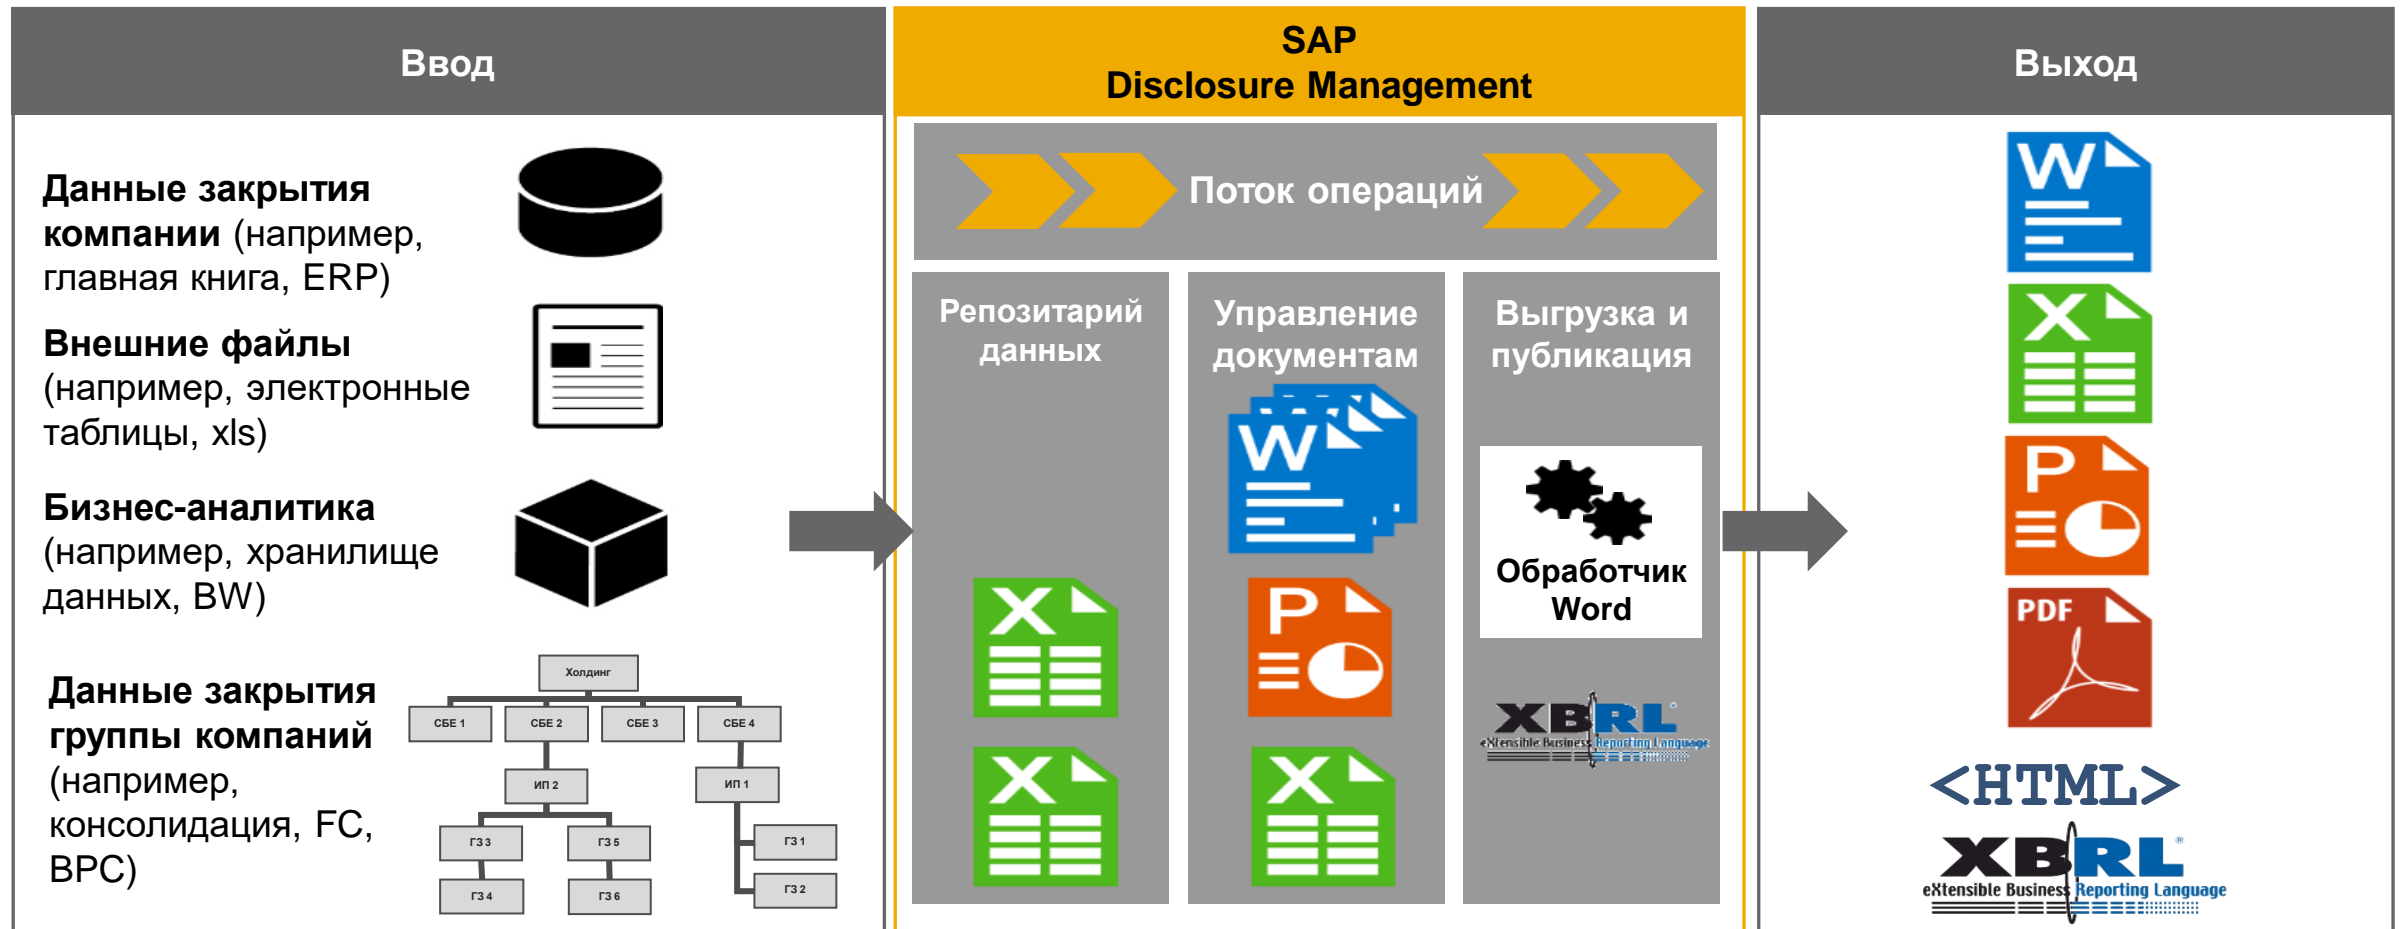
Ввод

Данные закрытия компании (например, главная книга, ERP)

Внешние файлы (например, электронные таблицы, xls)

Бизнес-аналитика (например, хранилище данных, BW)

Данные закрытия группы компаний (например, консолидация, FC, BPC)

Холдинг

СБЕ 1

СБЕ 2

СБЕ 3

СБЕ 4

ИП 2

ИП 1

ГЗ 3

ГЗ 5

ГЗ 1

ГЗ 4

ГЗ 6

ГЗ 2

SAP
Disclosure Management

Поток операций

Репозитарий данных

Управление документам

Выгрузка и публикация

Обработчик Word

XBRL
eXtensible Business Reporting Language

Выход

PDF

<HTML>

XBRL
eXtensible Business Reporting Language